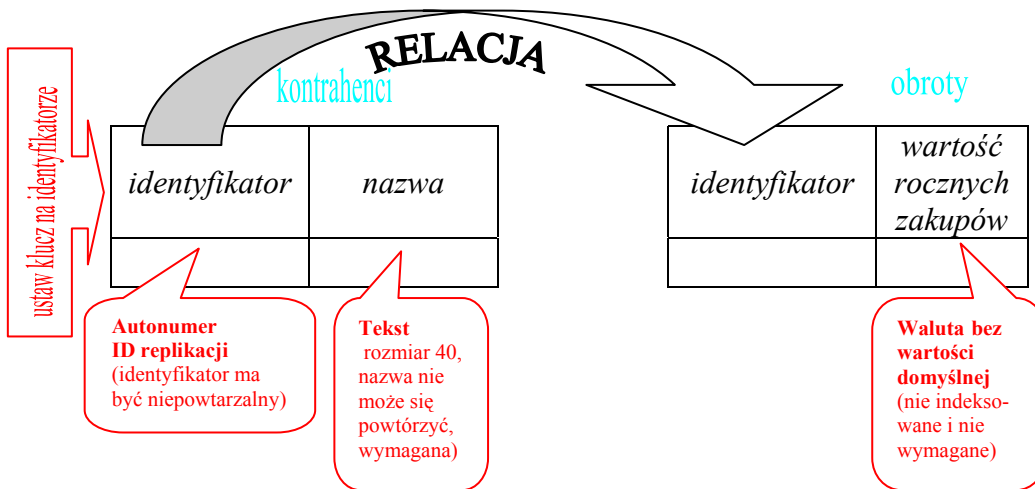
ustaw klucz na identyfikatorze

RELACJA

kontrahenci

| identyfikator | nazwa |
|---|---|
| | |

obroty

| identyfikator | wartość rocznych zakupów |
|---|---|
| | |

Autonumer
ID replikacji
(identyfikator ma być niepowtarzalny)

Tekst
rozmiar 40, nazwa nie może się powtórzyć, wymagana)

Waluta bez wartości domyślnej
(nie indeksowane i nie wymagane)